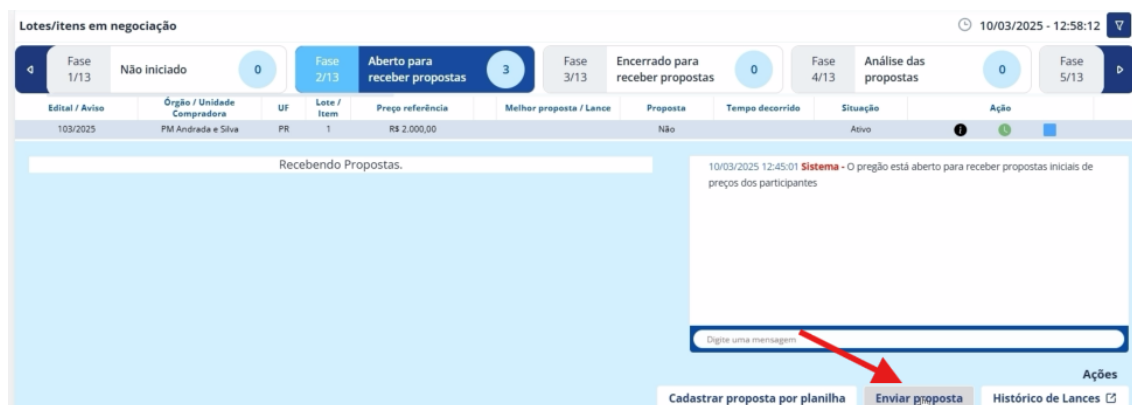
Lotes/itens em negociação

10/03/2025 - 12:58:12

Fase 1/13 Não iniciado 0

Fase 2/13 Aberto para receber propostas 3

Fase 3/13 Encerrado para receber propostas 0

Fase 4/13 Análise das propostas 0

Fase 5/13

| Edital / Aviso | Órgão / Unidade Compradora | UF | Lote / Item | Preço referência | Melhor proposta / Lance | Proposta | Tempo decorrido | Situação | Ação |
|---|---|---|---|---|---|---|---|---|---|
| 103/2025 | PM Andrada e Silva | PR | 1 | R$ 2.000,00 | | Não | | Ativo | |

Recebendo Propostas.

10/03/2025 12:45:01 Sistema - O pregão está aberto para receber propostas iniciais de preços dos participantes

Digite uma mensagem

Ações

Cadastrar proposta por planilha

Enviar proposta

Histórico de Lances